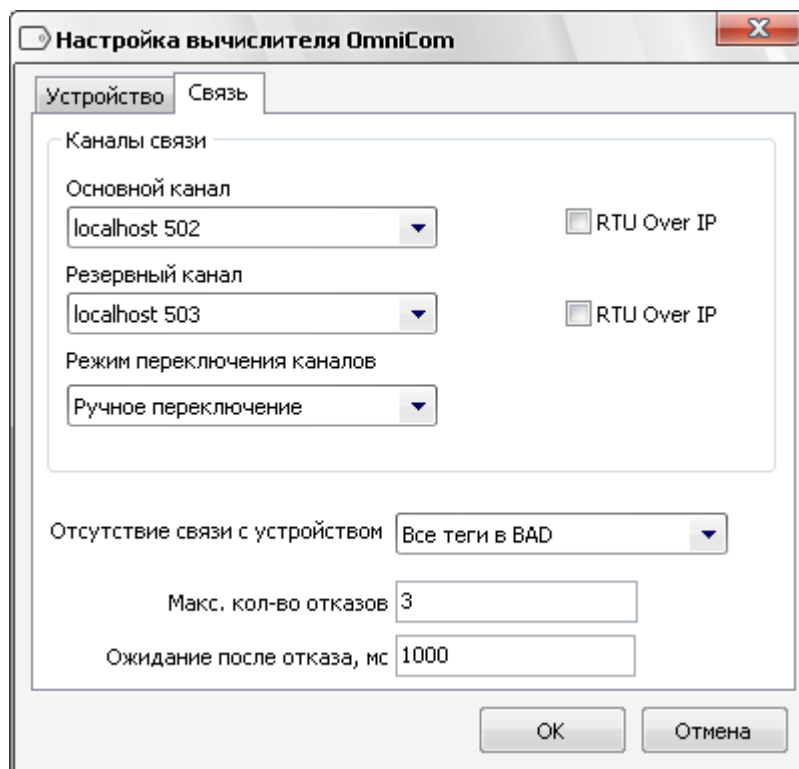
Настройка вычислителя OmniCom

Устройство | Связь

Каналы связи

Основной канал
localhost 502
RTU Over IP

Резервный канал
localhost 503
RTU Over IP

Режим переключения каналов
Ручное переключение

Отсутствие связи с устройством
Все теги в BAD

Макс. кол-во отказов 3

Ожидание после отказа, мс 1000

OK
Отмена